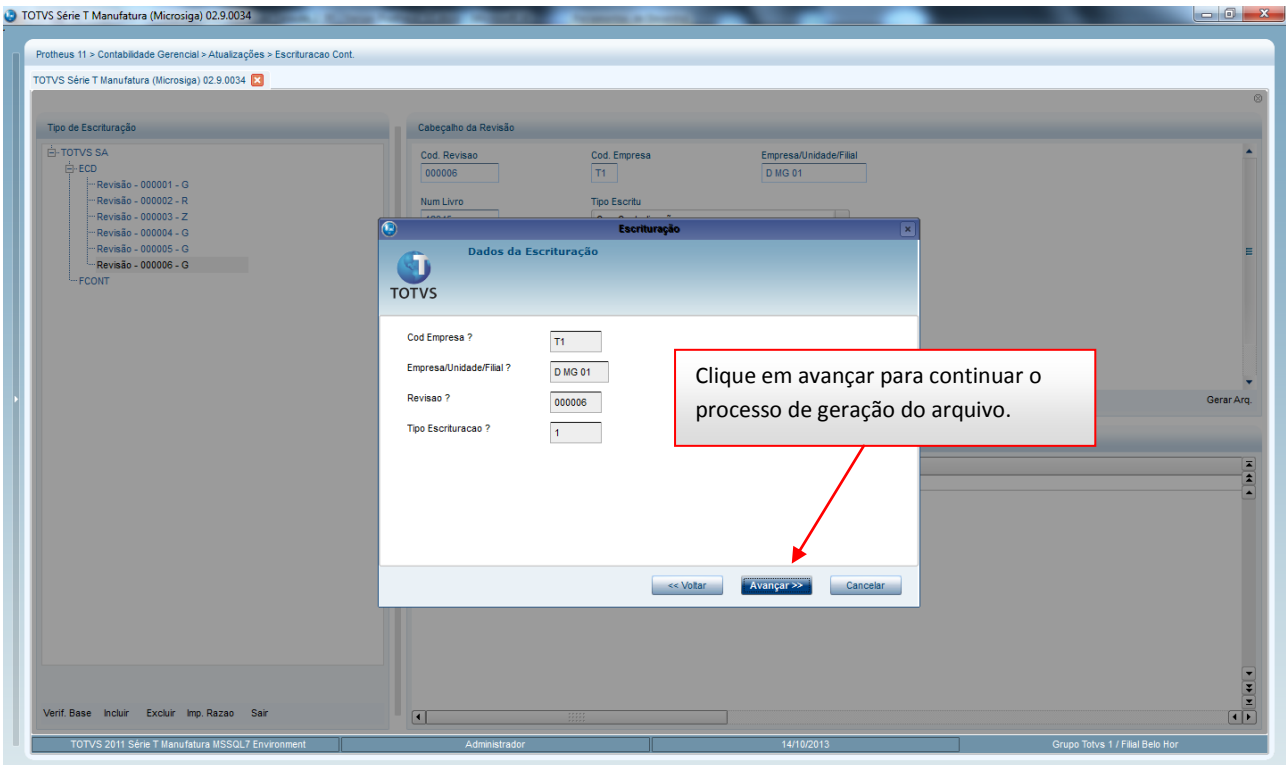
TOTVS Série T Manufatura (Microsiga) 02.9.0034

Protheus 11 > Contabilidade Gerencial > Atualizações > Escrituracao Cont.

TOTVS Série T Manufatura (Microsiga) 02.9.0034

Tipo de Escrituração

TOTVS SA
ECD
Revisão - 000001 - G
Revisão - 000002 - R
Revisão - 000003 - Z
Revisão - 000004 - G
Revisão - 000005 - G
Revisão - 000006 - G
FCONT

Cabeçalho da Revisão

Cod. Revisao
000006
Cod. Empresa
T1
Empresa/Unidade/Filial
D MG 01
Num Livro
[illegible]
Tipo Escritu
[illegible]

Escrituração

Dados da Escrituração

TOTVS

Cod Empresa ?
T1
Empresa/Unidade/Filial ?
D MG 01
Revisao ?
000006
Tipo Escrituracao ?
1

Clique em avançar para continuar o processo de geração do arquivo.

<< Voltar
Avançar >>
Cancelar

Gerar Arq.

Verif. Base Incluir Excluir Imp. Razao Sair

TOTVS 2011 Série T Manufatura MSSQL7 Environment
Administrador
14/10/2013
Grupo Totvs 1 / Filial Belo Hor